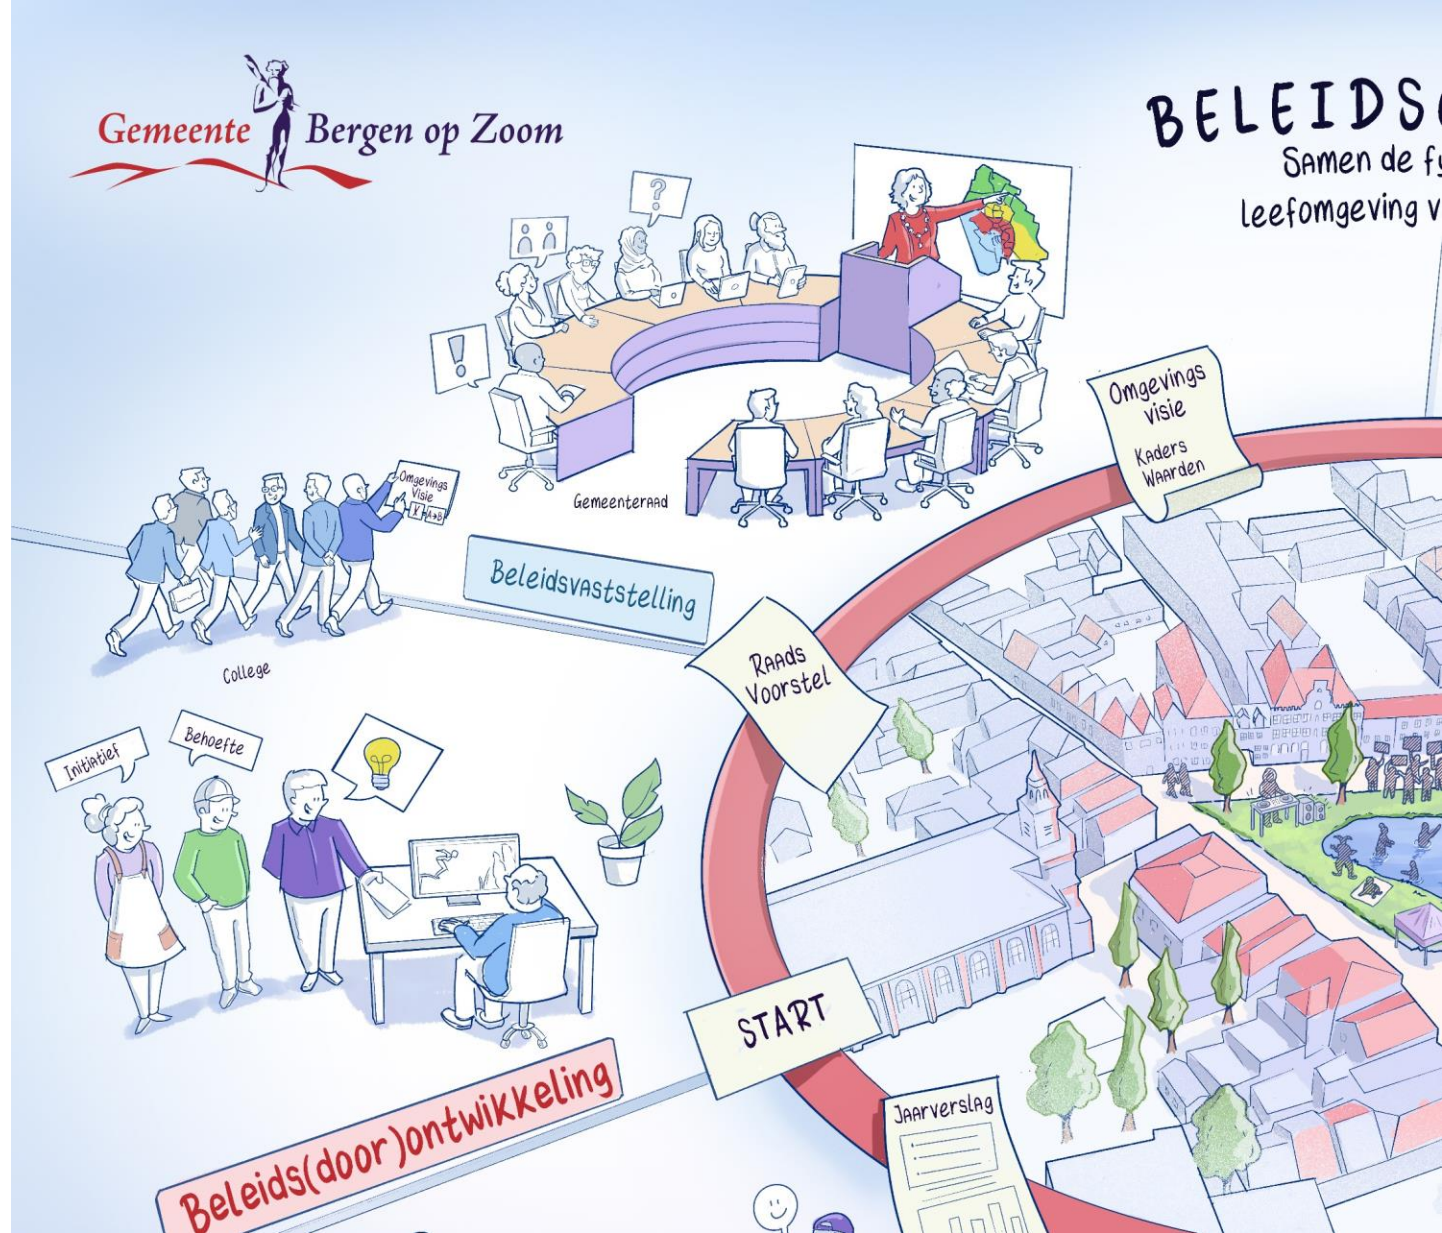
Gemeente Bergen op Zoom

BELEIDS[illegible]
Samen de f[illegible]
leefomgeving v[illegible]

?

!

Gemeenteraad

Omgevings visie
Kaders
Waarden

Omgevings Visie
V A+B

Beleidsvaststelling

College

Raads Voorstel

Initiatief

Behoefte

START

Jaarverslag

Beleids(door)ontwikkeling